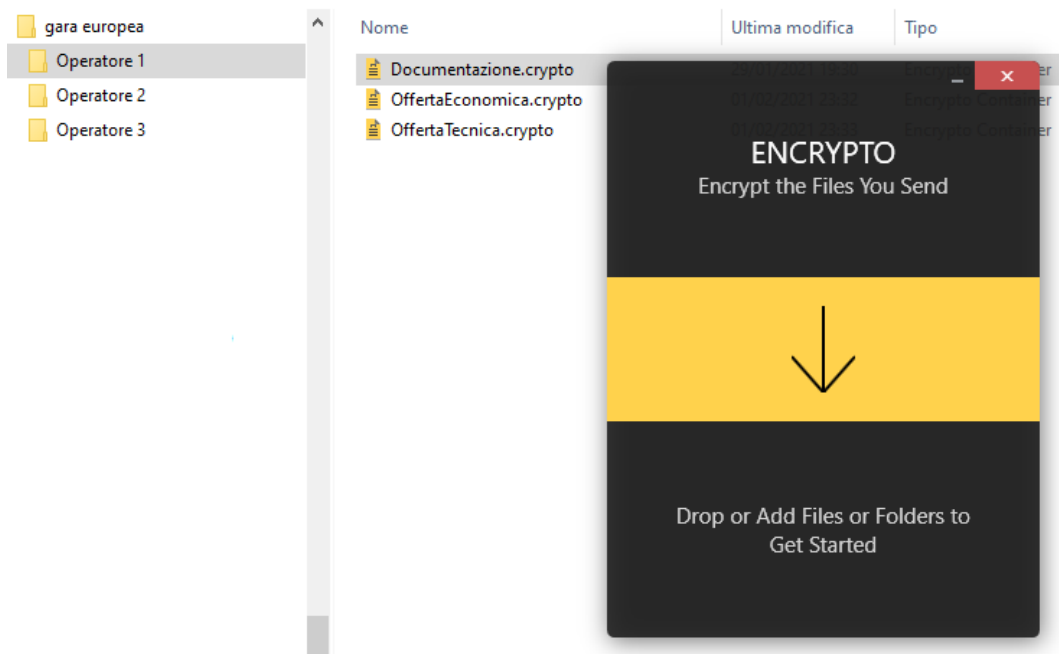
gara europea
Operatore 1
Operatore 2
Operatore 3

Nome | Ultima modifica | Tipo
Documentazione.crypto | 29/01/2021 19:38 | Encrypto Container
OffertaEconomica.crypto | 01/02/2021 23:32 | Encrypto Container
OffertaTecnica.crypto | 01/02/2021 23:33 | Encrypto Container

ENCRYPTO
Encrypt the Files You Send

Drop or Add Files or Folders to Get Started